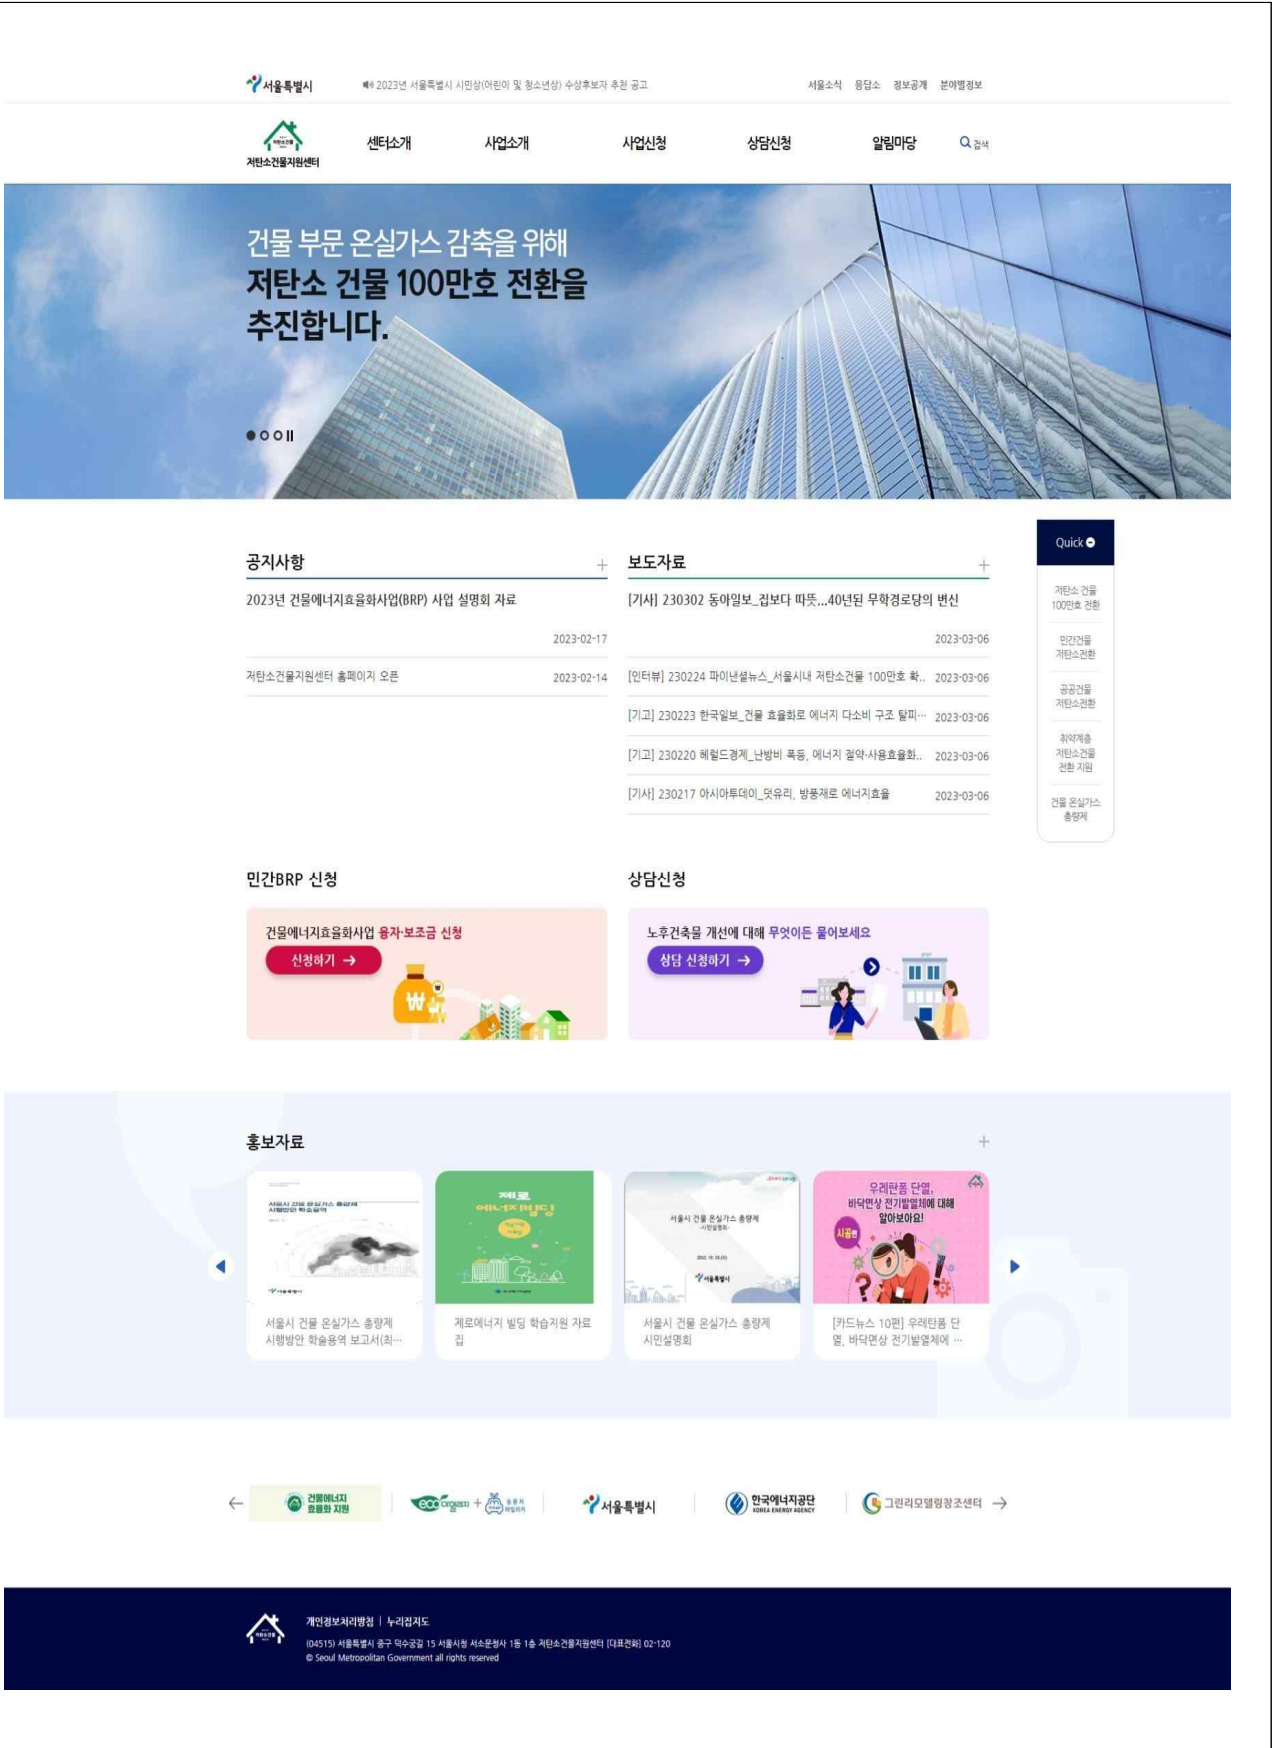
서울특별시

2023년 서울특별시 시민상(어린이 및 청소년상) 수상후보자 추천 공고

서울소식 응답소 정보공개 분야별정보

저탄소건물지원센터

센터소개 사업소개 사업신청 상담신청 알림마당 검색

건물 부문 온실가스 감축을 위해
저탄소 건물 100만호 전환을
추진합니다.

공지사항 +

2023년 건물에너지효율화사업(BRP) 사업 설명회 자료
2023-02-17

저탄소건물지원센터 홈페이지 오픈 2023-02-14

보도자료 +

[기사] 230302 동아일보_집보다 따뜻...40년된 무학경로당의 변신
2023-03-06

[인터뷰] 230224 파이낸셜뉴스_서울시내 저탄소건물 100만호 확.. 2023-03-06

[기고] 230223 한국일보_건물 효율화로 에너지 다소비 구조 탈피… 2023-03-06

[기고] 230220 헤럴드경제_난방비 폭등, 에너지 절약·사용효율화.. 2023-03-06

[기사] 230217 아시아투데이_덧유리, 방풍재로 에너지효율 2023-03-06

Quick

저탄소 건물 100만호 전환

민간건물 저탄소전환

공공건물 저탄소전환

취약계층 저탄소건물 전환 지원

건물 온실가스 총량제

민간BRP 신청

건물에너지효율화사업 융자·보조금 신청
신청하기 →

상담신청

노후건축물 개선에 대해 무엇이든 물어보세요
상담 신청하기 →

홍보자료 +

서울시 건물 온실가스 총량제 시행방안 학술용역 보고서(최…

제로에너지 빌딩 학습지원 자료집

서울시 건물 온실가스 총량제 시민설명회

우레탄폼 단열, 바닥면상 전기발열체에 대해 알아보아요!
[카드뉴스 10편] 우레탄폼 단열, 바닥면상 전기발열체에 …

건물에너지 효율화 지원 eco마일리지 + 서울특별시 한국에너지공단 KOREA ENERGY AGENCY 그린리모델링창조센터

개인정보처리방침 | 누리집지도
(04515) 서울특별시 중구 덕수궁길 15 서울시청 서소문청사 1동 1층 저탄소건물지원센터 [대표전화] 02-120
© Seoul Metropolitan Government all rights reserved